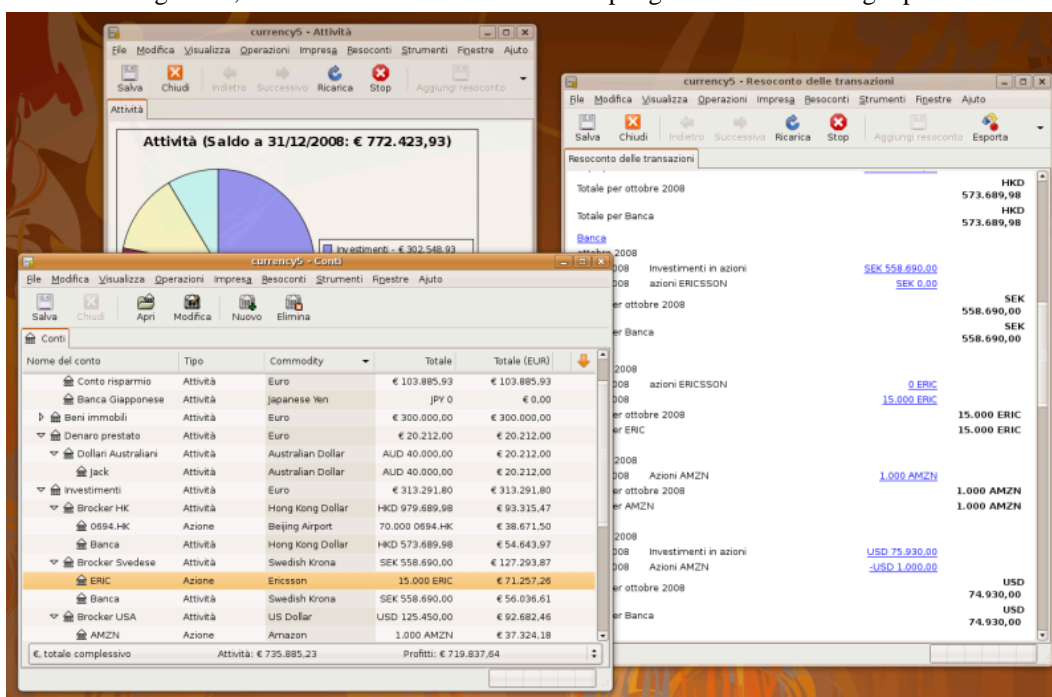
currency5 - Attività

File Modifica Visualizza Operazioni Impresa Resoconti Strumenti Finestre Aiuto

Salva Chiudi Indietro Successivo Ricarica Stop Aggiungi resoconto

Attività

Attività (Saldo a 31/12/2008: € 772.423,93)

Investimenti - € 302.548,93

currency5 - Resoconto delle transazioni

File Modifica Visualizza Operazioni Impresa Resoconti Strumenti Finestre Aiuto

Salva Chiudi Indietro Successivo Ricarica Stop Aggiungi resoconto Esporta

Resoconto delle transazioni

Totale per ottobre 2008 HKD 573.689,98

Totale per Banca HKD 573.689,98

Banca

ottobre 2008

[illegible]008 Investimenti in azioni SEK 558.690,00

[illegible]008 azioni ERICSSON SEK 0,00

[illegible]er ottobre 2008 SEK 558.690,00

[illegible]er Banca SEK 558.690,00

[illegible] 2008

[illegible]008 azioni ERICSSON 0 ERIC

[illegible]008 15.000 ERIC

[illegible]er ottobre 2008 15.000 ERIC

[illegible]er ERIC 15.000 ERIC

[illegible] 2008

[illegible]008 Azioni AMZN 1.000 AMZN

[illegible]er ottobre 2008 1.000 AMZN

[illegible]er AMZN 1.000 AMZN

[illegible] 2008

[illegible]008 Investimenti in azioni USD 75.930,00

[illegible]008 Azioni AMZN -USD 1.000,00

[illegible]er ottobre 2008 USD 74.930,00

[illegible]er Banca USD 74.930,00

currency5 - Conti

File Modifica Visualizza Operazioni Impresa Resoconti Strumenti Finestre Aiuto

Salva Chiudi Apri Modifica Nuovo Elimina

Conti

| Nome del conto | Tipo | Commodity | Totale | Totale (EUR) |
|---|---|---|---|---|
| Conto risparmio | Attività | Euro | € 103.885,93 | € 103.885,93 |
| Banca Giapponese | Attività | Japanese Yen | JPY 0 | € 0,00 |
| Beni immobili | Attività | Euro | € 300.000,00 | € 300.000,00 |
| Denaro prestato | Attività | Euro | € 20.212,00 | € 20.212,00 |
| Dollari Australiani | Attività | Australian Dollar | AUD 40.000,00 | € 20.212,00 |
| Jack | Attività | Australian Dollar | AUD 40.000,00 | € 20.212,00 |
| Investimenti | Attività | Euro | € 313.291,80 | € 313.291,80 |
| Brocker HK | Attività | Hong Kong Dollar | HKD 979.689,98 | € 93.315,47 |
| 0694.HK | Azione | Beijing Airport | 70.000 0694.HK | € 38.671,50 |
| Banca | Attività | Hong Kong Dollar | HKD 573.689,98 | € 54.643,97 |
| Brocker Svedese | Attività | Swedish Krona | SEK 558.690,00 | € 127.293,87 |
| ERIC | Azione | Ericsson | 15.000 ERIC | € 71.257,26 |
| Banca | Attività | Swedish Krona | SEK 558.690,00 | € 56.036,61 |
| Brocker USA | Attività | US Dollar | USD 125.450,00 | € 92.682,46 |
| AMZN | Azione | Amazon | 1.000 AMZN | € 37.324,18 |

€, totale complessivo Attività: € 735.885,23 Profitti: € 719.837,64